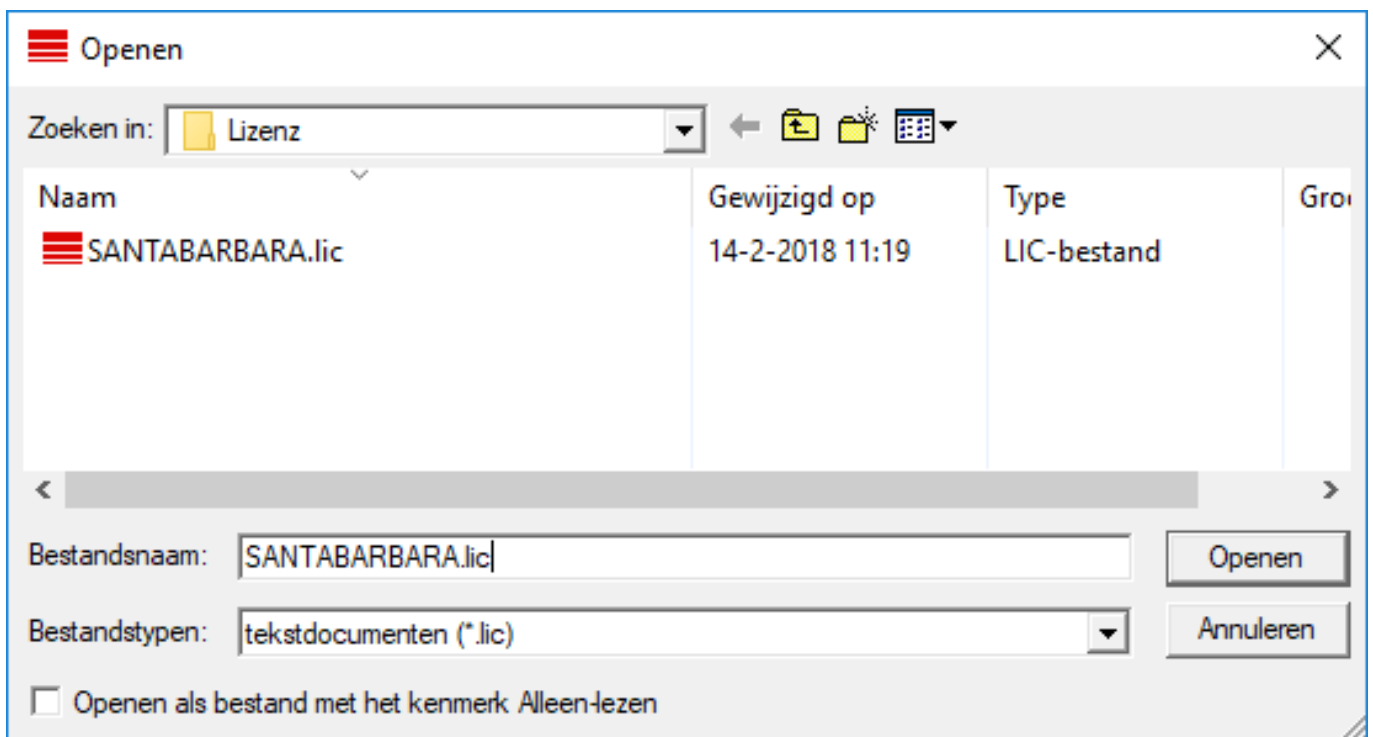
Openen

Zoeken in: Lizenz

| Naam | Gewijzigd op | Type | Gro |
|---|---|---|---|
| SANTABARBARA.lic | 14-2-2018 11:19 | LIC-bestand | |

Bestandsnaam: SANTABARBARA.lic

Openen

Bestandstypen: tekstdocumenten (*.lic)

Annuleren

Openen als bestand met het kenmerk Alleen-lezen